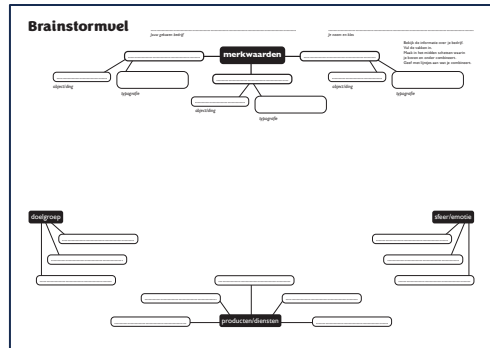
Brainstormvel

Jouw gekozen bedrijf

Je naam en klas

Bekijk de informatie over je bedrijf. Vul de vakken in. Maak in het middelste schema waarin je kunnen en verder combineren. Geef met lijntjes aan wat je combineert.

merkwaarden

object/ding

typografie

object/ding

typografie

object/ding

typografie

doelgroep

sfeer/emotie

producten/diensten